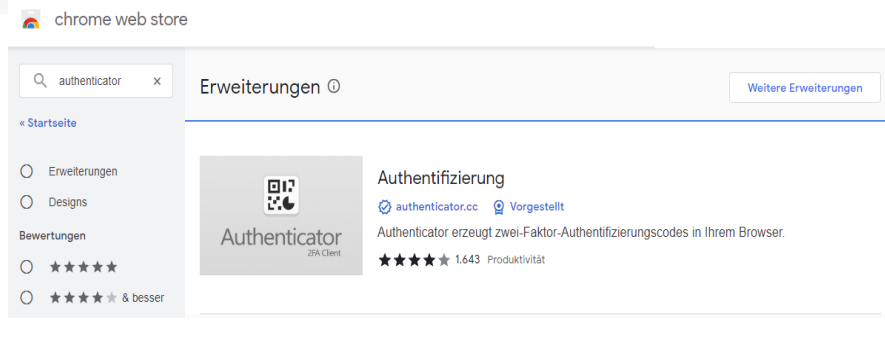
chrome web store

authenticator ×

« Startseite

Erweiterungen

Designs

Bewertungen

★★★★★

★★★★★ & besser

Erweiterungen ⓘ

Weitere Erweiterungen

Authenticator
2FA Client

Authentifizierung

authenticator.cc Vorgestellt

Authenticator erzeugt zwei-Faktor-Authentifizierungscodes in Ihrem Browser.

★★★★★ 1.643 Produktivität